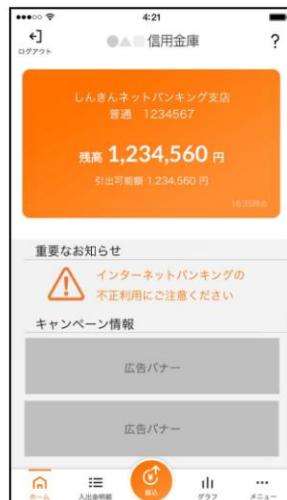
4:21

ログアウト

●▲■信用金庫

?

しんきんネットバンキング支店
普通 1234567

残高 1,234,560 円

引出可能額 1,234,560 円

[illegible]

重要なお知らせ

インターネットバンキングの
不正利用にご注意ください

キャンペーン情報

広告バナー

広告バナー

ホーム

入出金明細

振込

グラフ

メニュー